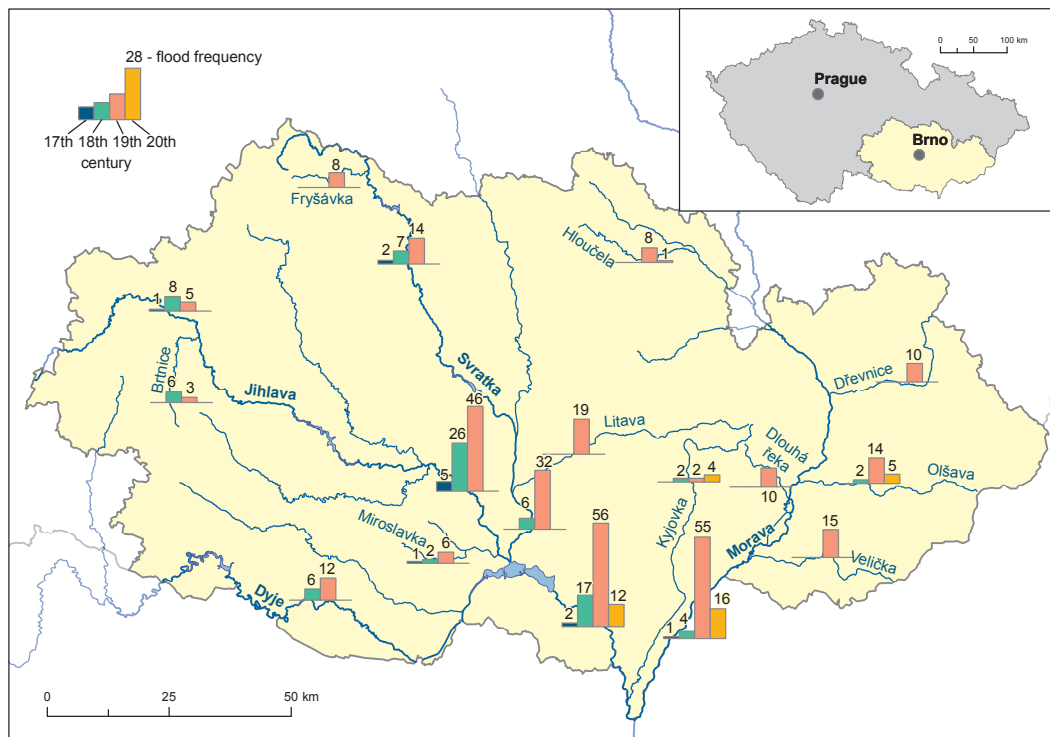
28 - flood frequency
17th 18th 19th 20th
century

Prague
Brno
0 50 100 km

8
Fryšávka
2 7 14
Hloučela
8 1
1 8 5
Brtnice
6 3
Jihlava
Svratka
46
26
5
Dřevnice
10
19
Litava
32
6
2 2 4
Dlouhá řeka
10
14
2 5
Olšava
Miroslavka
1 2 6
56
Kyjovka
55
Morava
15
Velička
6 12
Dyje
2 17 12
1 4 16

0 25 50 km